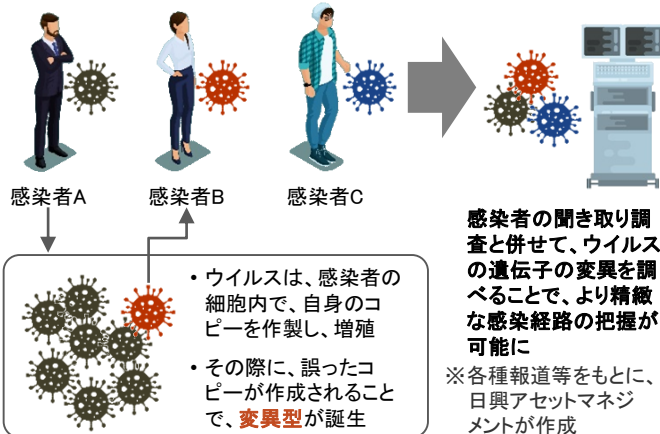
感染者A

感染者B

感染者C

感染者の聞き取り調査と併せて、ウイルスの遺伝子の変異を調べることで、より精緻な感染経路の把握が可能に

・ウイルスは、感染者の細胞内で、自身のコピーを作製し、増殖

・その際に、誤ったコピーが作成されることで、変異型が誕生

※各種報道等をもとに、日興アセットマネジメントが作成